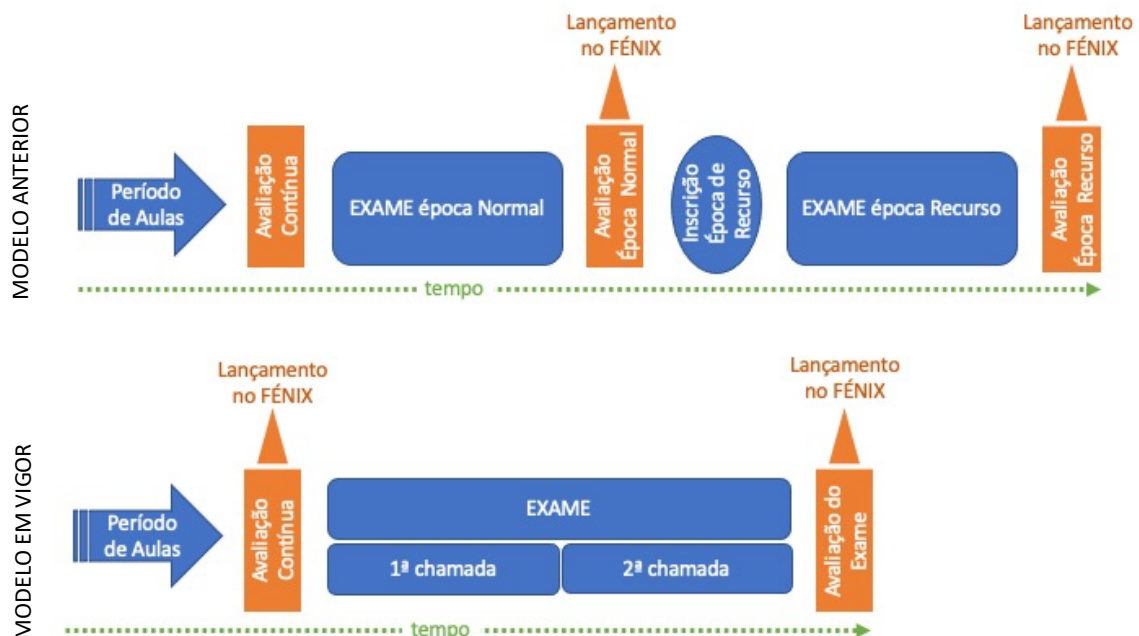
MODELO ANTERIOR

Lançamento no FÉNIX

Lançamento no FÉNIX

Período de Aulas

Avaliação Contínua

EXAME época Normal

Avaliação Época Normal

Inscrição Época de Recurso

EXAME época Recurso

Avaliação Época Recurso

tempo

MODELO EM VIGOR

Lançamento no FÉNIX

Lançamento no FÉNIX

Período de Aulas

Avaliação Contínua

EXAME

1ª chamada

2ª chamada

Avaliação do Exame

tempo